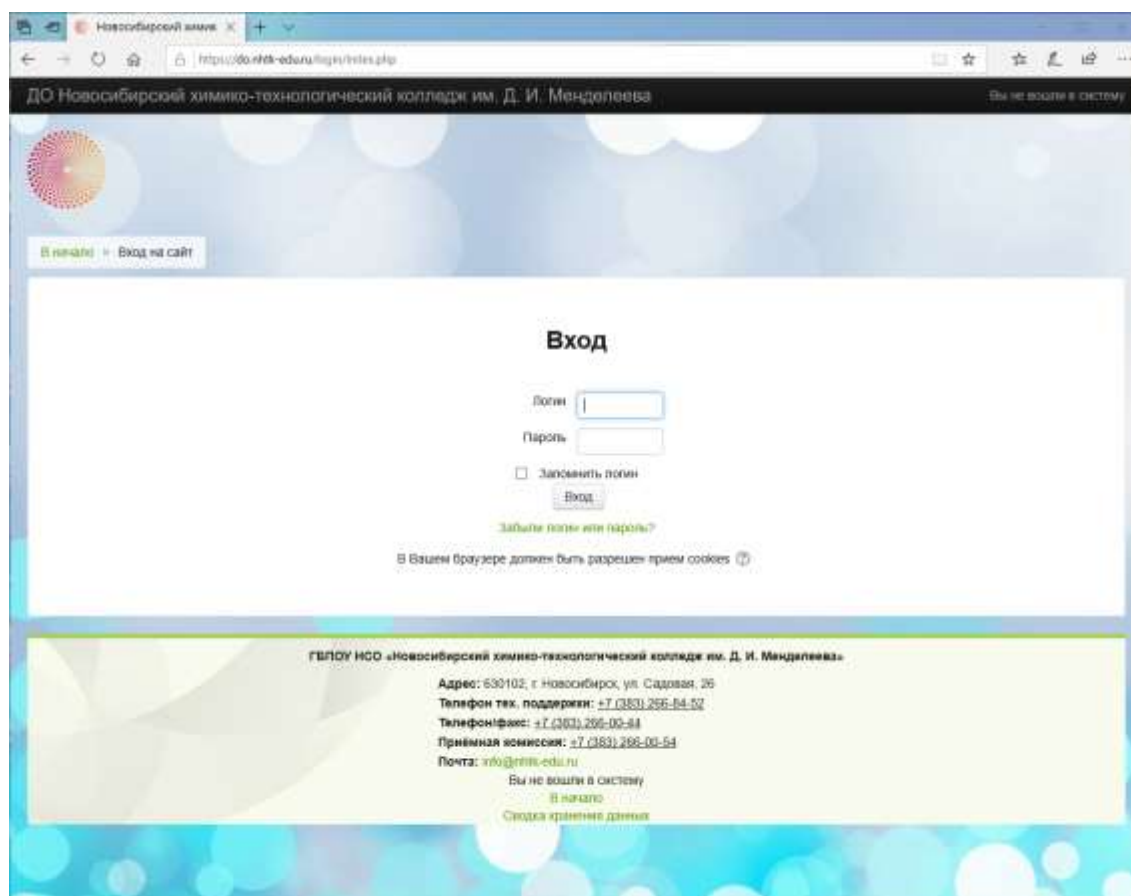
Новосибирский химик

https://do.nhtk-edu.ru/login/index.php

ДО Новосибирский химико-технологический колледж им. Д. И. Менделеева

Вы не вошли в систему

В начало » Вход на сайт

Вход

Логин

Пароль

Запомнить логин

Вход

Забыли логин или пароль?

В Вашем браузере должен быть разрешен прием cookies

ГБПОУ НСО «Новосибирский химико-технологический колледж им. Д. И. Менделеева»

Адрес: 630102, г. Новосибирск, ул. Садовая, 26

Телефон тех. поддержки: +7 (383) 266-84-52

Телефон/факс: +7 (383) 266-00-44

Приёмная комиссия: +7 (383) 266-00-54

Почта: info@nhtk-edu.ru

Вы не вошли в систему

В начало

Сводка хранения данных